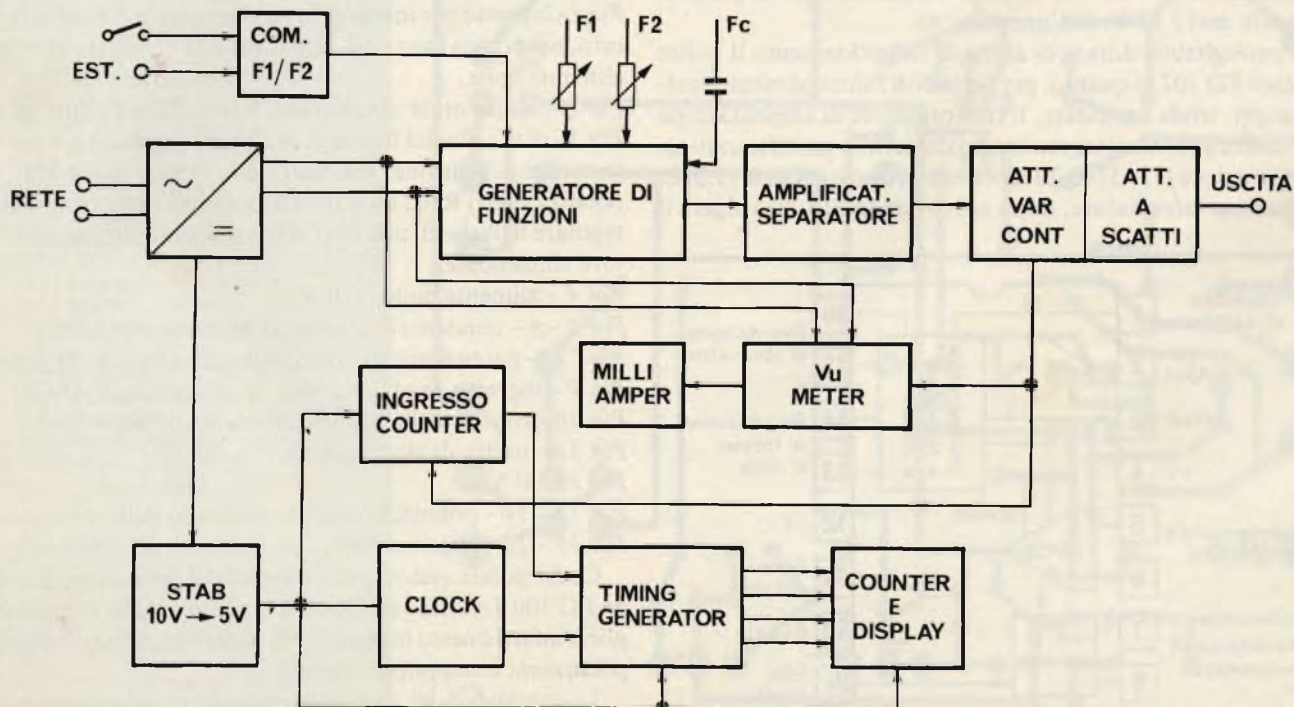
COM.
F1/F2
EST.
RETE
~
=
F1
F2
Fc
GENERATORE DI FUNZIONI
AMPLIFICAT. SEPARATORE
ATT. VAR CONT
ATT. A SCATTI
USCITA
MILLI AMPER
Vu METER
INGRESSO COUNTER
STAB 10V → 5V
CLOCK
TIMING GENERATOR
COUNTER E DISPLAY